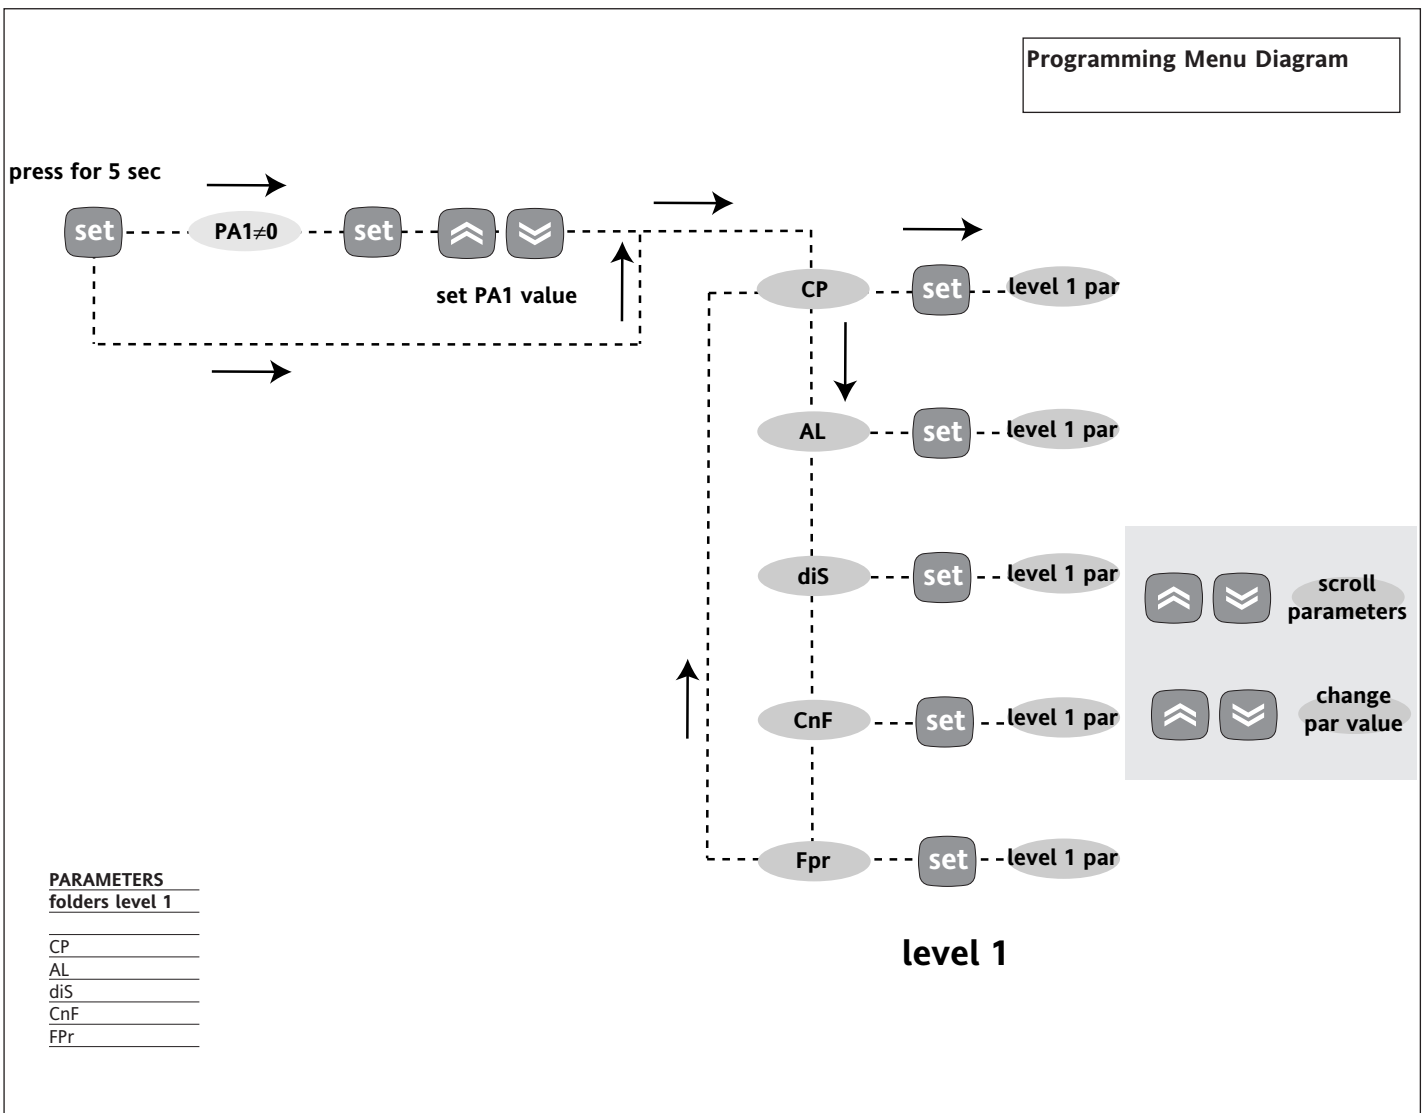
Programming Menu Diagram

press for 5 sec

set

PA1$\neq$0

set

set PA1 value

CP

set

level 1 par

AL

set

level 1 par

diS

set

level 1 par

scroll parameters

CnF

set

level 1 par

change par value

Fpr

set

level 1 par

level 1

| PARAMETERS |
|---|
| folders level 1 |
| |
| CP |
| AL |
| diS |
| CnF |
| FPr |